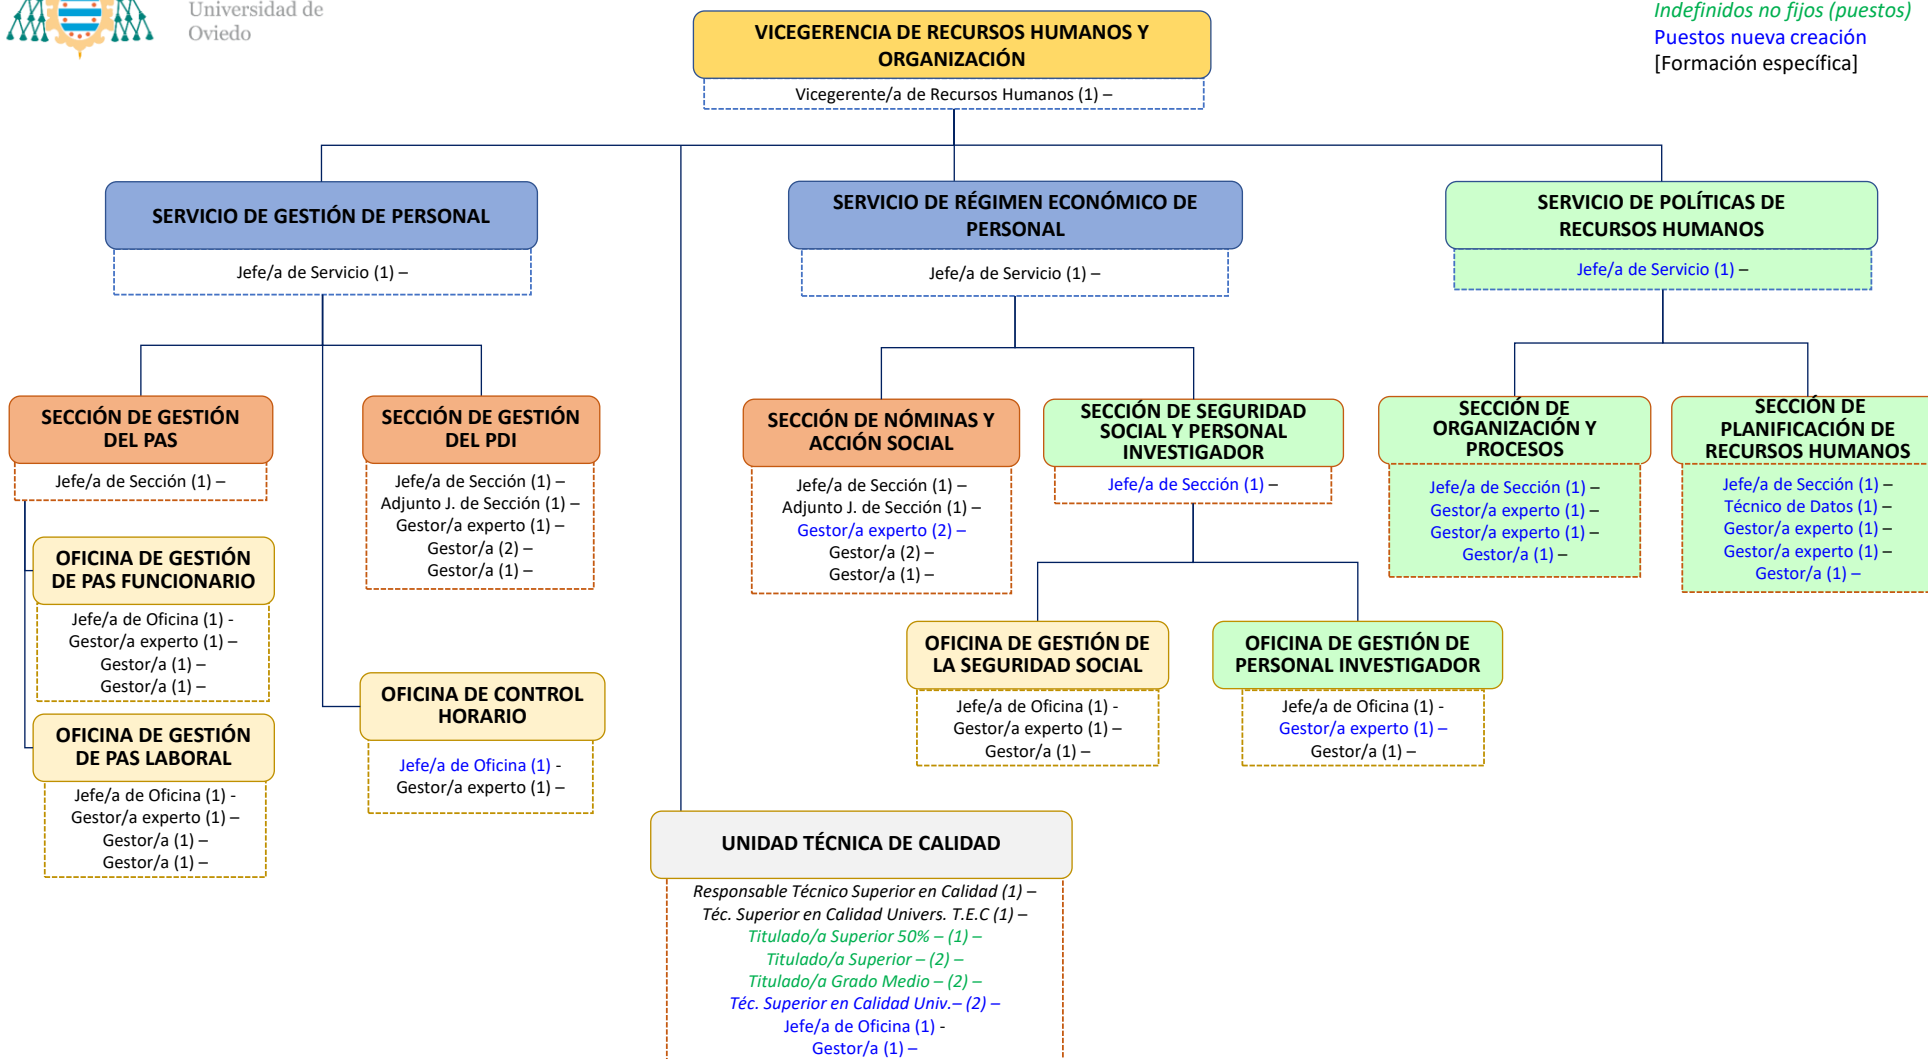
Universidad de Oviedo

Indefinidos no fijos (puestos)
Puestos nueva creación
[Formación específica]

VICEGERENCIA DE RECURSOS HUMANOS Y ORGANIZACIÓN

Vicegerente/a de Recursos Humanos (1) –

SERVICIO DE GESTIÓN DE PERSONAL

Jefe/a de Servicio (1) –

SERVICIO DE RÉGIMEN ECONÓMICO DE PERSONAL

Jefe/a de Servicio (1) –

SERVICIO DE POLÍTICAS DE RECURSOS HUMANOS

Jefe/a de Servicio (1) –

SECCIÓN DE GESTIÓN DEL PAS

Jefe/a de Sección (1) –

SECCIÓN DE GESTIÓN DEL PDI

Jefe/a de Sección (1) –
Adjunto J. de Sección (1) –
Gestor/a experto (1) –
Gestor/a (2) –
Gestor/a (1) –

SECCIÓN DE NÓMINAS Y ACCIÓN SOCIAL

Jefe/a de Sección (1) –
Adjunto J. de Sección (1) –
Gestor/a experto (2) –
Gestor/a (2) –
Gestor/a (1) –

SECCIÓN DE SEGURIDAD SOCIAL Y PERSONAL INVESTIGADOR

Jefe/a de Sección (1) –

SECCIÓN DE ORGANIZACIÓN Y PROCESOS

Jefe/a de Sección (1) –
Gestor/a experto (1) –
Gestor/a experto (1) –
Gestor/a (1) –

SECCIÓN DE PLANIFICACIÓN DE RECURSOS HUMANOS

Jefe/a de Sección (1) –
Técnico de Datos (1) –
Gestor/a experto (1) –
Gestor/a experto (1) –
Gestor/a (1) –

OFICINA DE GESTIÓN DE PAS FUNCIONARIO

Jefe/a de Oficina (1) -
Gestor/a experto (1) –
Gestor/a (1) –
Gestor/a (1) –

OFICINA DE GESTIÓN DE PAS LABORAL

Jefe/a de Oficina (1) -
Gestor/a experto (1) –
Gestor/a (1) –
Gestor/a (1) –

OFICINA DE CONTROL HORARIO

Jefe/a de Oficina (1) -
Gestor/a experto (1) –

OFICINA DE GESTIÓN DE LA SEGURIDAD SOCIAL

Jefe/a de Oficina (1) -
Gestor/a experto (1) –
Gestor/a (1) –

OFICINA DE GESTIÓN DE PERSONAL INVESTIGADOR

Jefe/a de Oficina (1) -
Gestor/a experto (1) –
Gestor/a (1) –

UNIDAD TÉCNICA DE CALIDAD

Responsable Técnico Superior en Calidad (1) –
Téc. Superior en Calidad Univers. T.E.C (1) –
Titulado/a Superior 50% – (1) –
Titulado/a Superior – (2) –
Titulado/a Grado Medio – (2) –
Téc. Superior en Calidad Univ.– (2) –
Jefe/a de Oficina (1) -
Gestor/a (1) –